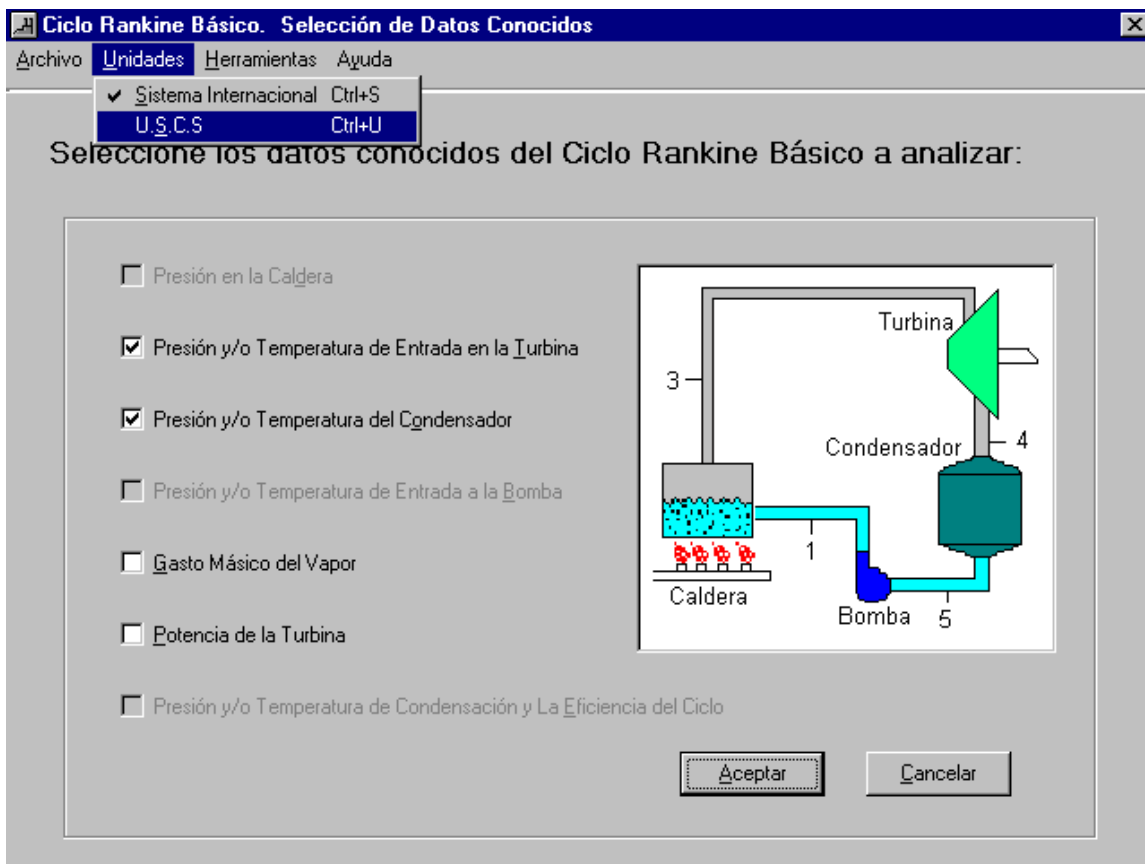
Ciclo Rankine Básico. Selección de Datos Conocidos

Archivo Unidades Herramientas Ayuda

✔ Sistema Internacional Ctrl+S
U.S.C.S Ctrl+U

Seleccione los datos conocidos del Ciclo Rankine Básico a analizar:

☐ Presión en la Caldera

☑ Presión y/o Temperatura de Entrada en la Turbina

☑ Presión y/o Temperatura del Condensador

☐ Presión y/o Temperatura de Entrada a la Bomba

☐ Gasto Másico del Vapor

☐ Potencia de la Turbina

☐ Presión y/o Temperatura de Condensación y La Eficiencia del Ciclo

Turbina
3
Condensador
4
1
Caldera
Bomba
5

Aceptar

Cancelar